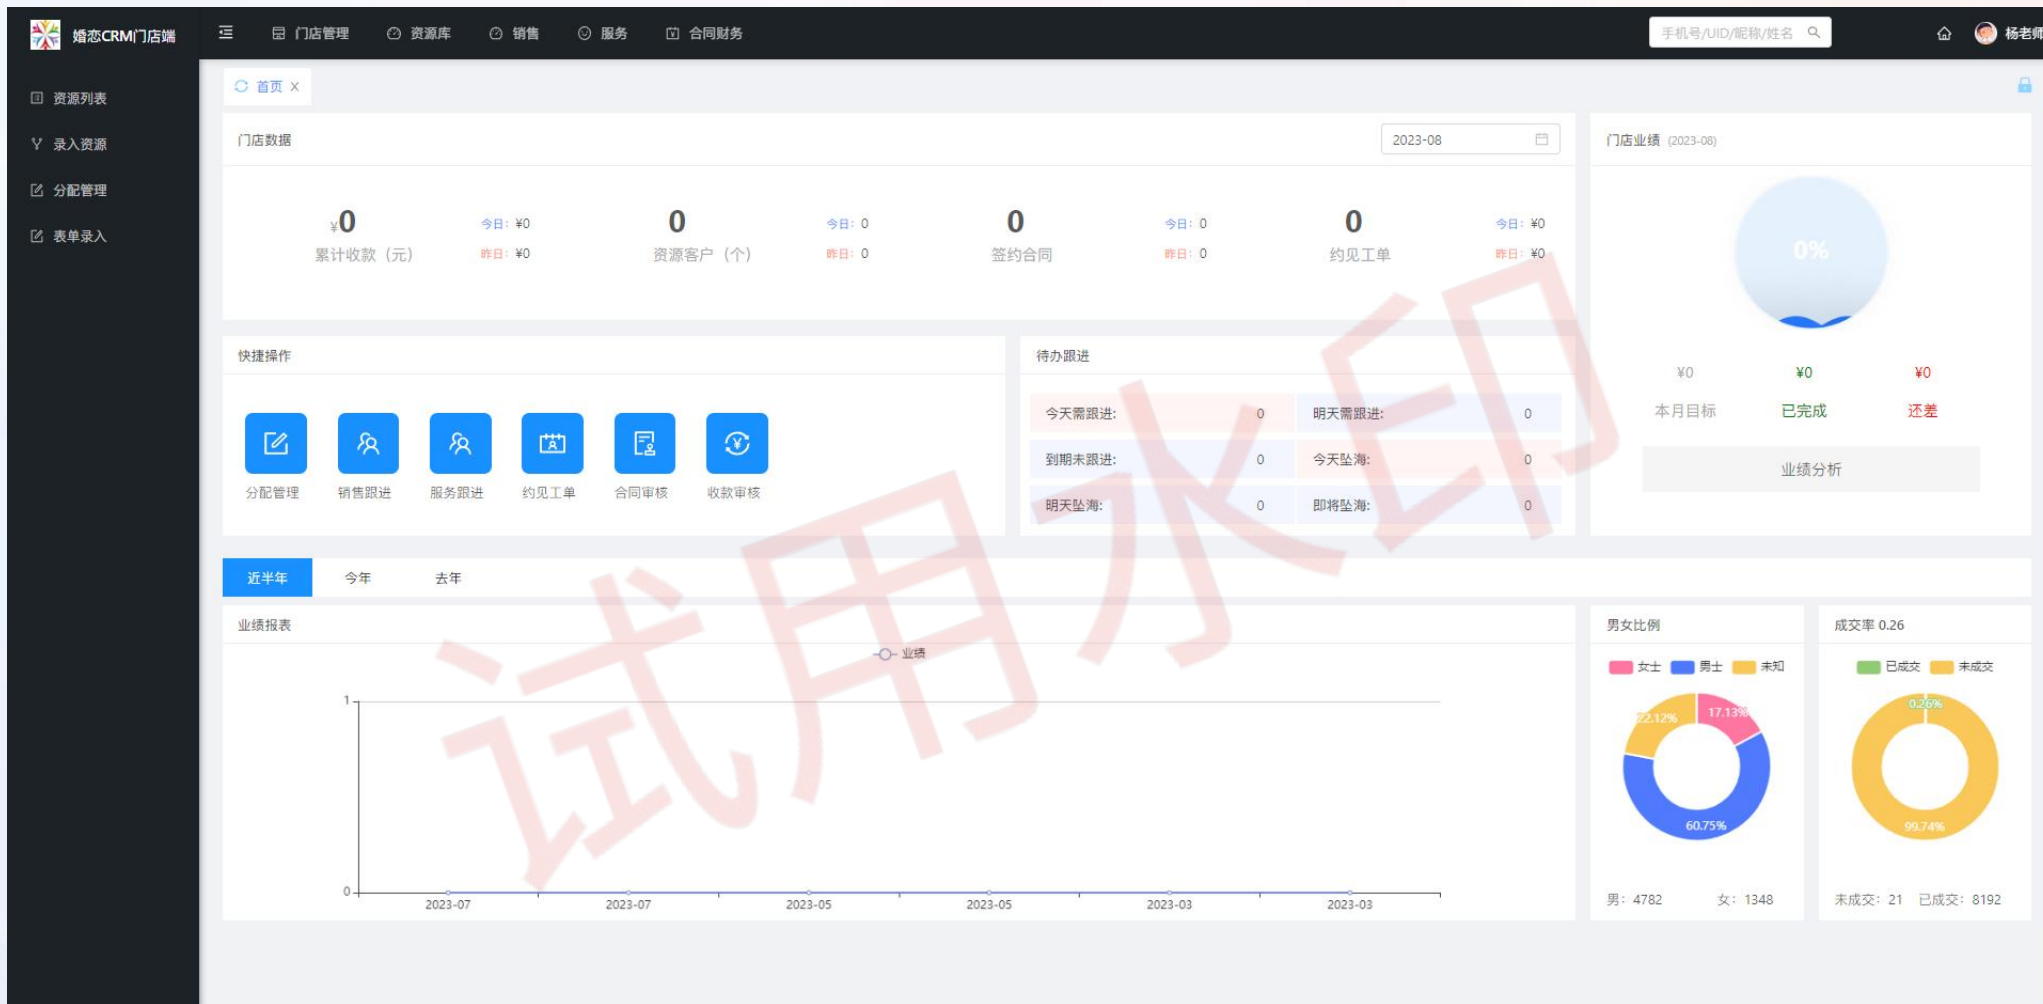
婚恋CRM门店端 门店管理 资源库 销售 服务 合同财务 手机号/UID/昵称/姓名 杨老师

资源列表
录入资源
分配管理
表单录入

首页 X

门店数据 2023-08

¥0 累计收款（元） 今日：¥0 昨日：¥0
0 资源客户（个） 今日：0 昨日：0
0 签约合同 今日：0 昨日：0
0 约见工单 今日：¥0 昨日：¥0

门店业绩 (2023-08)
0%
¥0 本月目标
¥0 已完成
¥0 还差
业绩分析

快捷操作
分配管理 销售跟进 服务跟进 约见工单 合同审核 收款审核

待办跟进
| 今天需跟进: | 0 | 明天需跟进: | 0 |
|---|---|---|---|
| 到期未跟进: | 0 | 今天坠海: | 0 |
| 明天坠海: | 0 | 即将坠海: | 0 |

近半年 今年 去年

业绩报表
业绩
1
0
2023-07 2023-07 2023-05 2023-05 2023-03 2023-03

男女比例
女士 男士 未知
22.12% 17.13% 60.75%
男：4782 女：1348

成交率 0.26
已成交 未成交
0.26% 99.74%
未成交：21 已成交：8192

试用水印